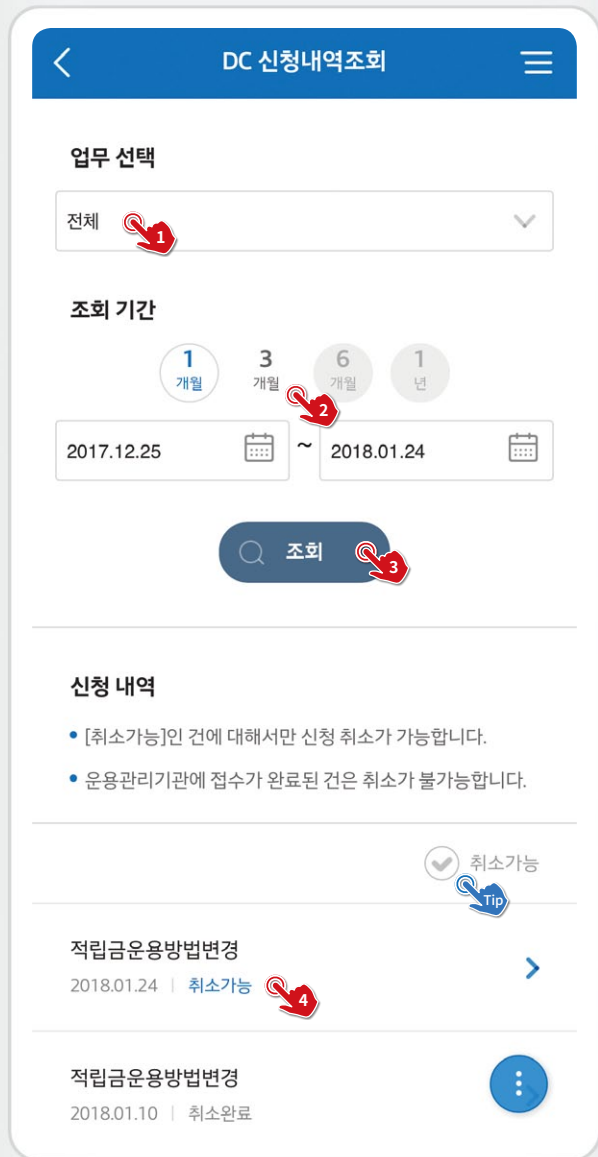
DC 신청내역조회

업무 선택

전체

1

조회 기간

1 개월
3 개월
6 개월
1 년

2

2017.12.25 ~ 2018.01.24

조회

3

신청 내역

• [취소가능]인 건에 대해서만 신청 취소가 가능합니다.
• 운용관리기관에 접수가 완료된 건은 취소가 불가능합니다.

취소가능

Tip

적립금운용방법변경
2018.01.24 | 취소가능

4

적립금운용방법변경
2018.01.10 | 취소완료